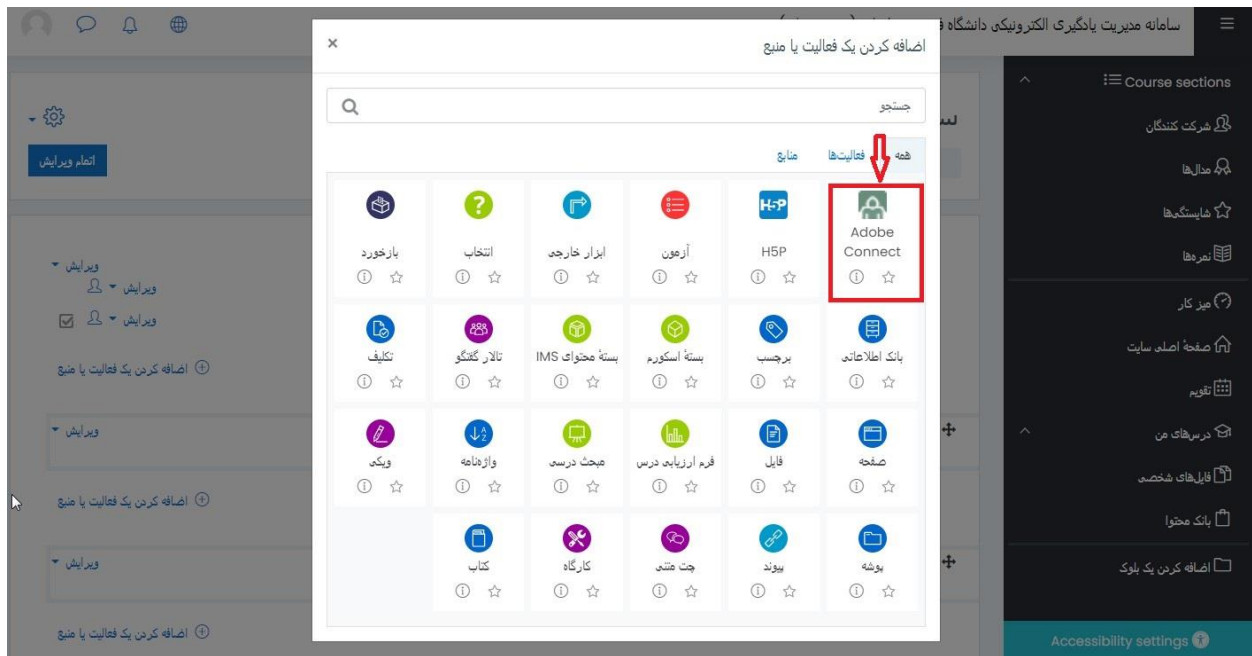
سامانه مدیریت یادگیری الکترونیکی دانشگاه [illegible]

Course sections
شرکت کنندگان
مدال‌ها
شایستگی‌ها
نمره‌ها
میز کار
صفحهٔ اصلی سایت
تقویم
درس‌های من
فایل‌های شخصی
بانک محتوا
اضافه کردن یک بلوک
Accessibility settings

اتمام ویرایش
ویرایش
ویرایش
ویرایش
اضافه کردن یک فعالیت یا منبع
ویرایش
اضافه کردن یک فعالیت یا منبع
ویرایش
اضافه کردن یک فعالیت یا منبع

اضافه کردن یک فعالیت یا منبع
×
جستجو
همه فعالیت‌ها منابع

| بازخورد | انتخاب | ابزار خارجی | آزمون | H5P | Adobe Connect |
|---|---|---|---|---|---|
| تکلیف | تالار گفتگو | بستهٔ محتوای IMS | بستهٔ اسکورم | برچسب | بانک اطلاعاتی |
| ویکی | واژه‌نامه | مبحث درسی | فرم ارزیابی درس | فایل | صفحه |
| | کتاب | کارگاه | چت متنی | پیوند | پوشه |